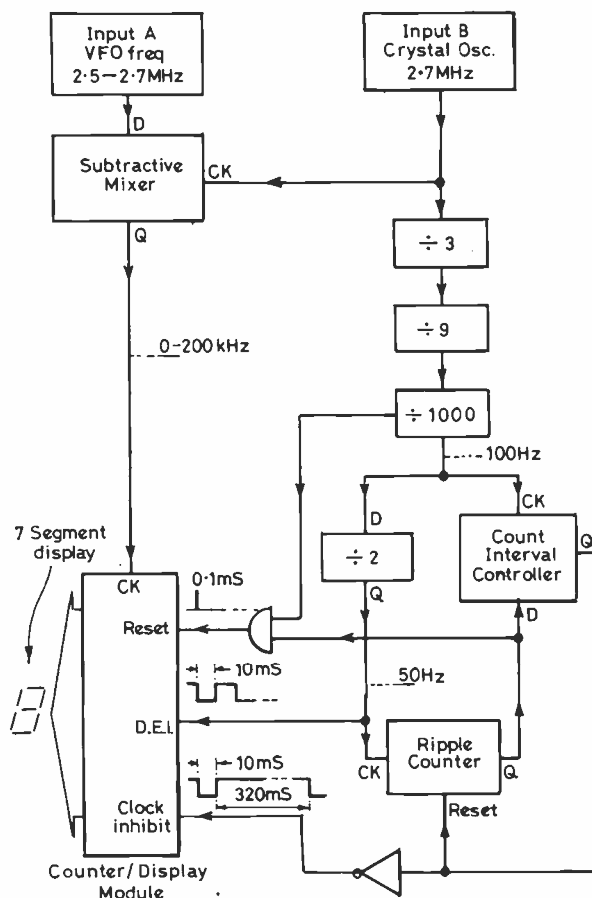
Input A
VFO freq
2·5—2·7MHz

Input B
Crystal Osc.
2·7MHz

D

Subtractive
Mixer

CK

Q

÷ 3

÷ 9

0–200 kHz

÷ 1000

100Hz

7 Segment
display

D

CK

÷ 2

Count
Interval
Controller

Q

CK

0·1mS

Reset

Q

D

10mS

50Hz

D.E.L

10mS

CK

Ripple
Counter

Q

320mS

Clock
inhibit

Reset

Counter/ Display
Module